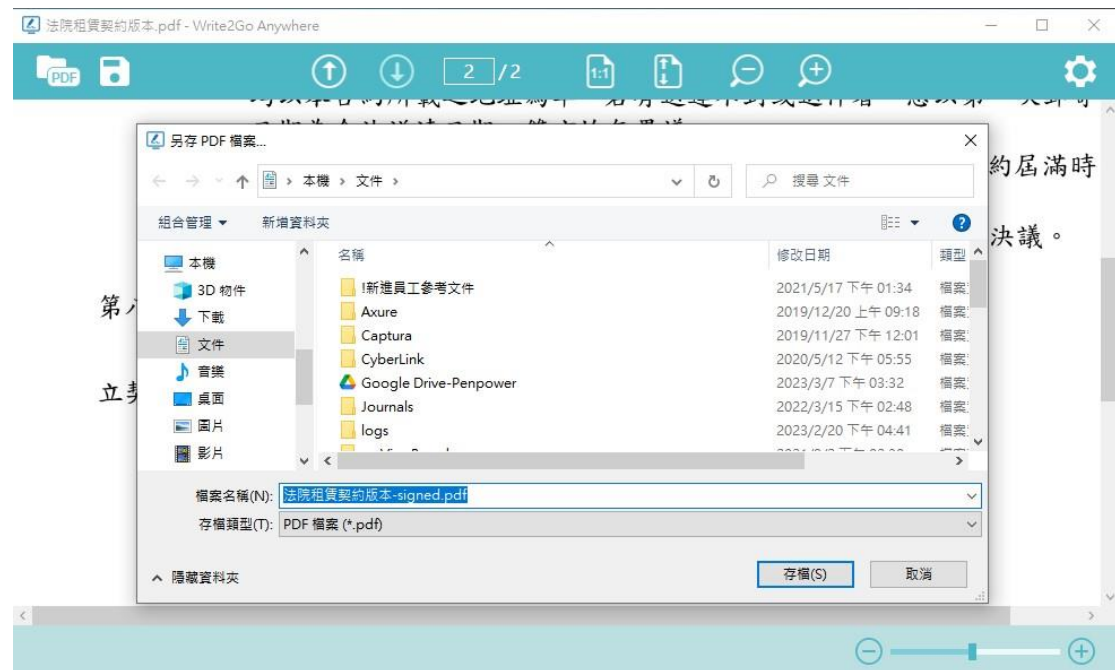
法院租賃契約版本.pdf - Write2Go Anywhere

PDF

2 /2

1:1

另存 PDF 檔案...

本機 › 文件 ›

搜尋 文件

組合管理 ▾ 新增資料夾

約屆滿時

決議。

第

立

本機
3D 物件
下載
文件
音樂
桌面
圖片
影片

| 名稱 | 修改日期 | 類型 |
|---|---|---|
| !新進員工參考文件 | 2021/5/17 下午 01:34 | 檔案 |
| Axure | 2019/12/20 上午 09:18 | 檔案 |
| Captura | 2019/11/27 下午 12:01 | 檔案 |
| CyberLink | 2020/5/12 下午 05:55 | 檔案 |
| Google Drive-Penpower | 2023/3/7 下午 03:32 | 檔案 |
| Journals | 2022/3/15 下午 02:48 | 檔案 |
| logs | 2023/2/20 下午 04:41 | 檔案 |

檔案名稱(N): 法院租賃契約版本-signed.pdf

存檔類型(T): PDF 檔案 (*.pdf)

隱藏資料夾

存檔(S) 取消